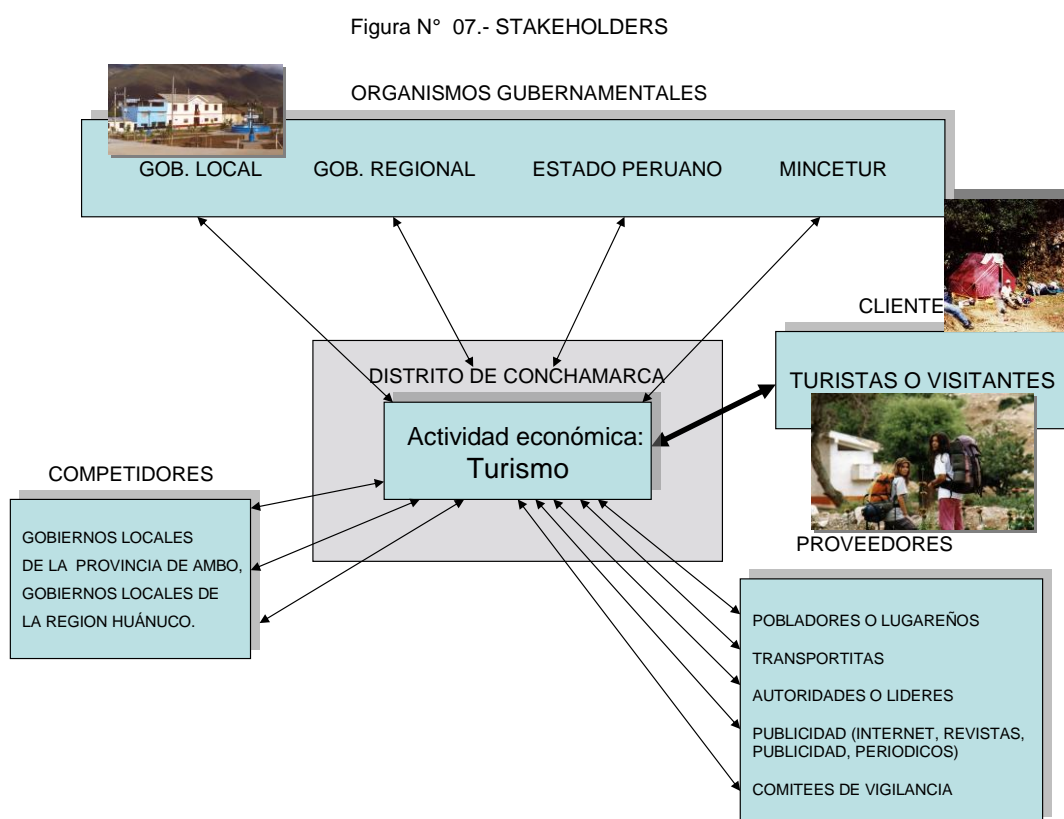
Figura N° 07.- STAKEHOLDERS

ORGANISMOS GUBERNAMENTALES

GOB. LOCAL GOB. REGIONAL ESTADO PERUANO MINCETUR

CLIENTE

DISTRITO DE CONCHAMARCA

TURISTAS O VISITANTES

Actividad económica: Turismo

COMPETIDORES

GOBIERNOS LOCALES DE LA PROVINCIA DE AMBO, GOBIERNOS LOCALES DE LA REGION HUÁNUCO.

PROVEEDORES

POBLADORES O LUGAREÑOS

TRANSPORTITAS

AUTORIDADES O LIDERES

PUBLICIDAD (INTERNET, REVISTAS, PUBLICIDAD, PERIODICOS)

COMITEES DE VIGILANCIA